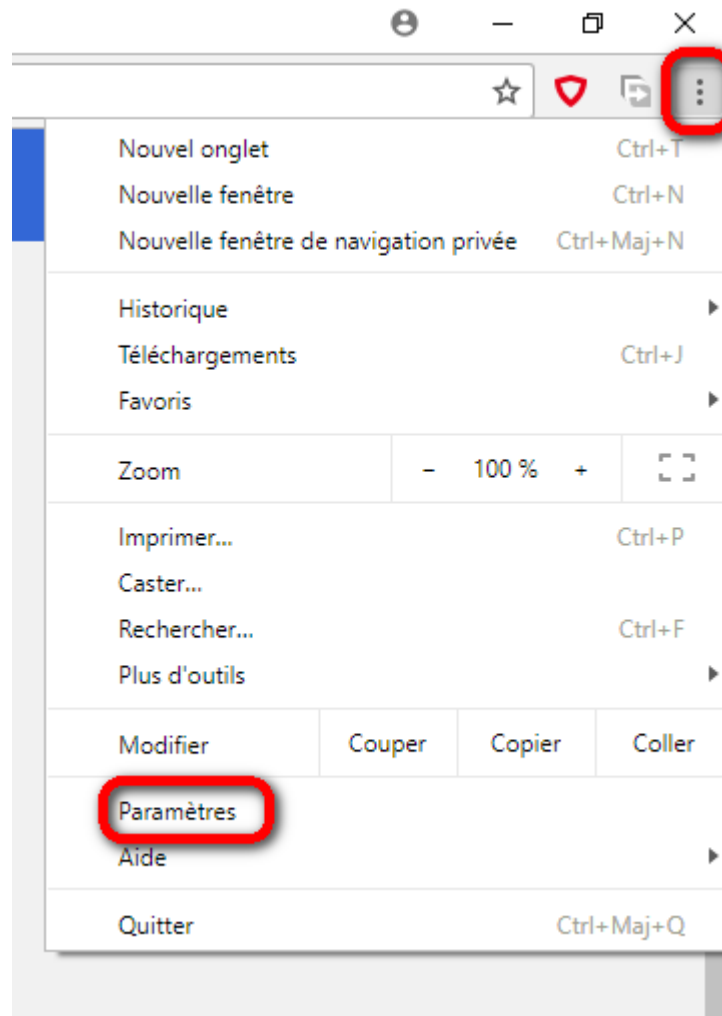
Nouvel onglet Ctrl+T
Nouvelle fenêtre Ctrl+N
Nouvelle fenêtre de navigation privée Ctrl+Maj+N

Historique
Téléchargements Ctrl+J
Favoris

Zoom – 100 % +

Imprimer... Ctrl+P
Caster...
Rechercher... Ctrl+F
Plus d'outils

Modifier Couper Copier Coller

Paramètres
Aide

Quitter Ctrl+Maj+Q